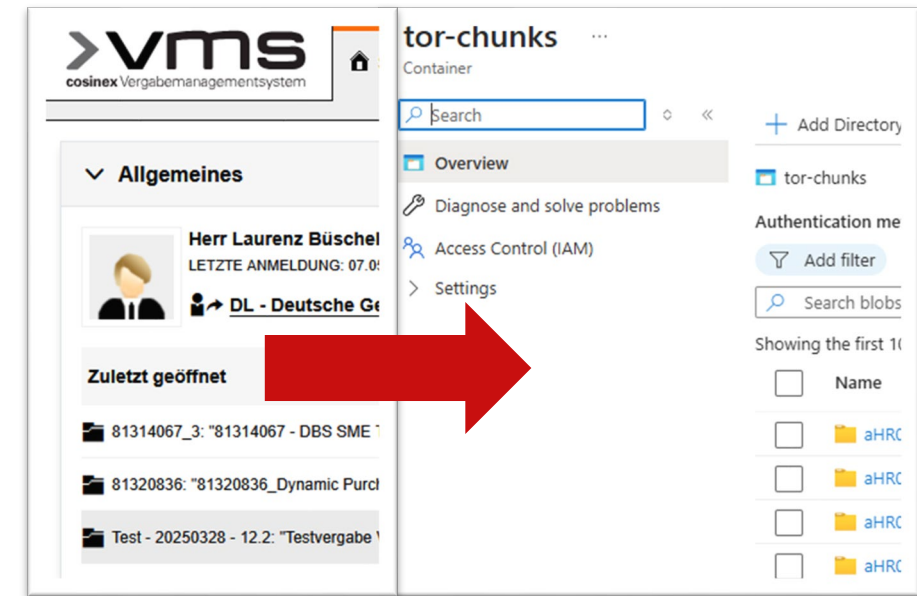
>vms
cosinex Vergabemanagementsystem

Allgemeines

Herr Laurenz Büschel
LETZTE ANMELDUNG: 07.0
DL - Deutsche Ge

Zuletzt geöffnet

81314067_3: "81314067 - DBS SME

81320836: "81320836_Dynamic Purc

Test - 20250328 - 12.2: "Testvergabe

tor-chunks ···
Container

Search

Overview
Diagnose and solve problems
Access Control (IAM)
Settings

Add Directory
tor-chunks
Authentication me
Add filter
Search blobs
Showing the first 1
Name
aHR
aHR
aHR
aHR